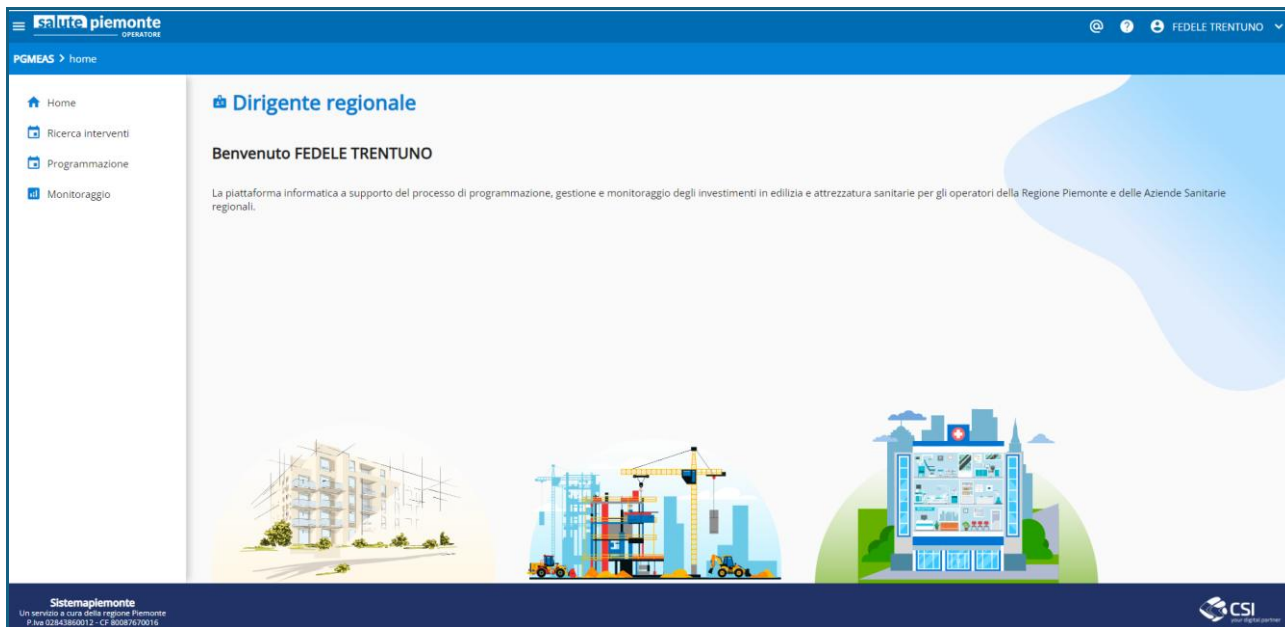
salute piemonte
OPERATORE

@ ? FEDELE TRENTUNO

PGMEAS > home

Home
Ricerca interventi
Programmazione
Monitoraggio

Dirigente regionale

Benvenuto FEDELE TRENTUNO

La piattaforma informatica a supporto del processo di programmazione, gestione e monitoraggio degli investimenti in edilizia e attrezzatura sanitarie per gli operatori della Regione Piemonte e delle Aziende Sanitarie regionali.

Sistemapiemonte
Un servizio a cura della regione Piemonte
P.Iva 02843860012 - CF 80087670016

CSI
your digital partner